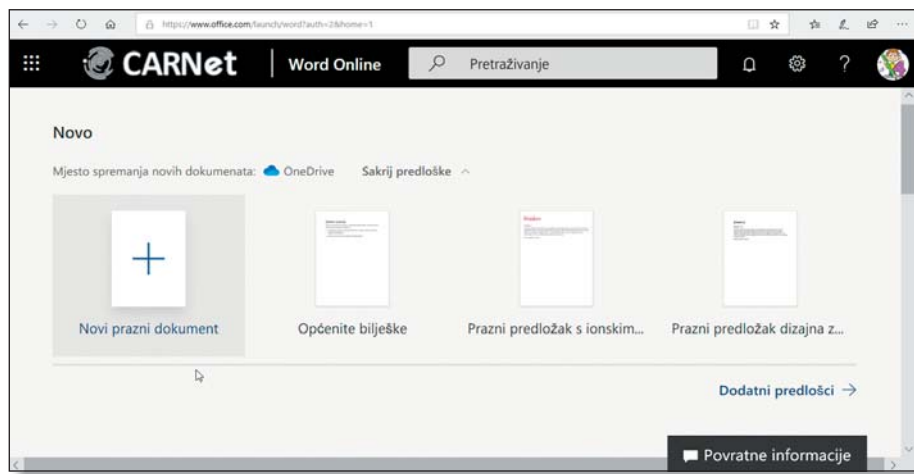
https://www.office.com/launch/word?auth=2&home=1

CARNet | Word Online

Pretraživanje

?

Novo

Mjesto spremanja novih dokumenata: OneDrive Sakrij predloške

Novi prazni dokument

Općenite bilješke

Prazni predložak s ionskim...

Prazni predložak dizajna z...

Dodatni predlošci →

Povratne informacije